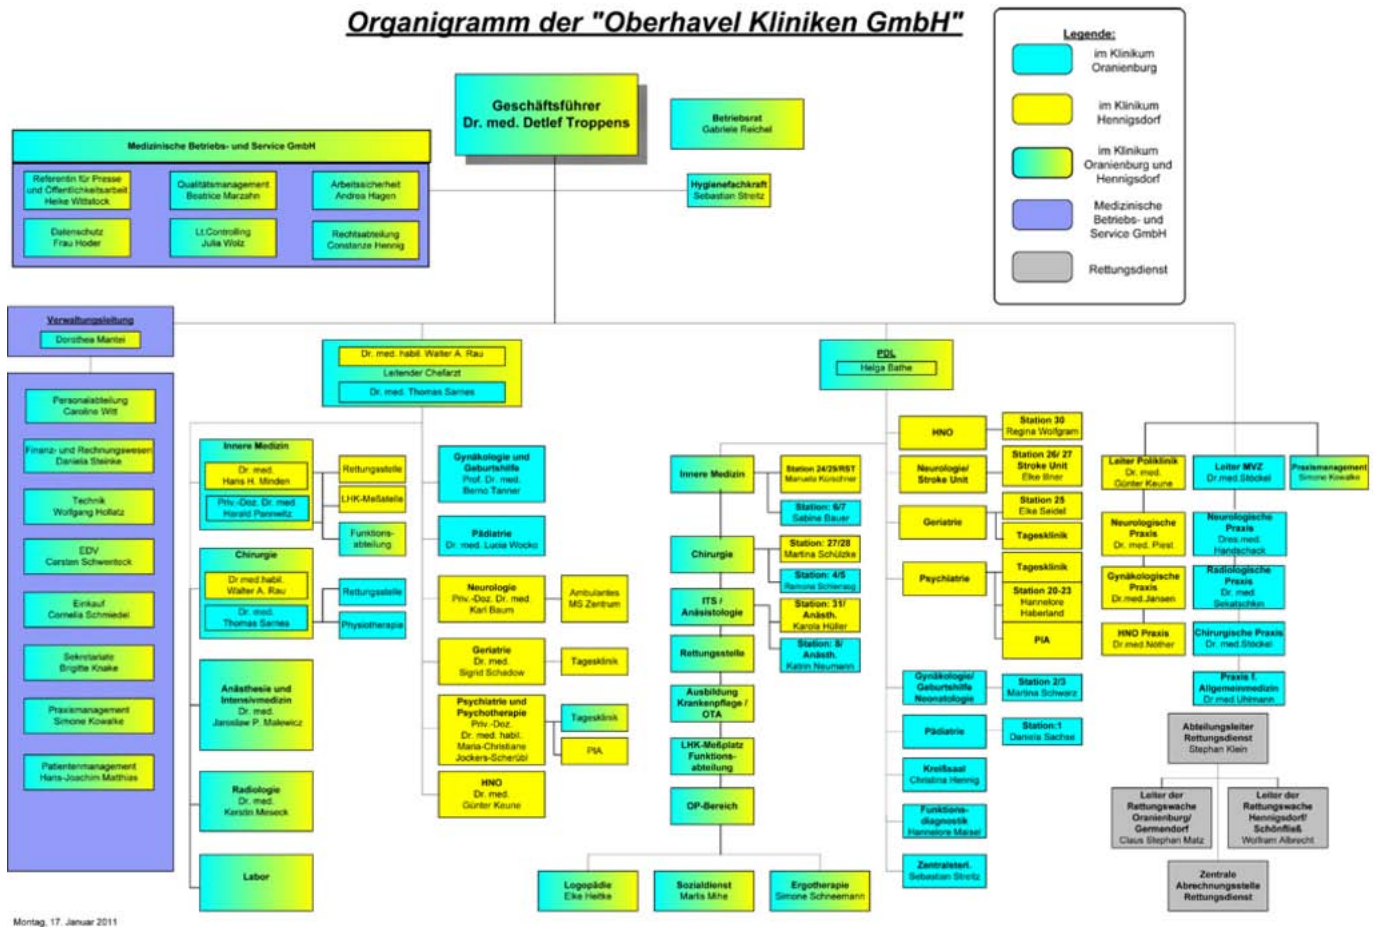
Organigramm der "Oberhavel Kliniken GmbH"

Legende:
im Klinikum Oranienburg
im Klinikum Hennigsdorf
im Klinikum Oranienburg und Hennigsdorf
Medizinische Betriebs- und Service GmbH
Rettungsdienst

Geschäftsführer
Dr. med. Detlef Troppens

Betriebsrat
Gabriele Reichel

Hygienefachkraft
Sebastian Streitz

Medizinische Betriebs- und Service GmbH

Referentin für Presse und Öffentlichkeitsarbeit
Heike Wittstock

Qualitätsmanagement
Beatrice Marzahn

Arbeitssicherheit
Andrea Hagen

Datenschutz
Frau Hoder

Lt.Controlling
Julia Wolz

Rechtsabteilung
Constanze Hennig

Verwaltungsleitung
Dorothea Mantei

Personalabteilung
Caroline Witt

Finanz- und Rechnungswesen
Daniela Steinke

Technik
Wolfgang Hollatz

EDV
Carsten Schwentock

Einkauf
Cornelia Schmiedel

Sekretariate
Brigitte Knake

Praxismanagement
Simone Kowalke

Patientenmanagement
Hans-Joachim Matthias

Dr. med. habil. Walter A. Rau
Leitender Chefarzt
Dr. med. Thomas Sarnes

Innere Medizin
Dr. med.
Hans H. Minden
Priv.-Doz. Dr. med.
Harald Pannwitz

Rettungsstelle
LHK-Meßstelle
Funktionsabteilung

Chirurgie
Dr.med.habil.
Walter A. Rau
Dr. med.
Thomas Sarnes

Rettungsstelle
Physiotherapie

Anästhesie und Intensivmedizin
Dr. med.
Jaroslaw P. Malewicz

Radiologie
Dr. med.
Kerstin Meseck

Labor

Gynäkologie und Geburtshilfe
Prof. Dr. med.
Bernd Tanner

Pädiatrie
Dr. med. Lucia Wocko

Neurologie
Priv.-Doz. Dr. med.
Karl Baum

Ambulantes MS Zentrum

Geriatrie
Dr. med.
Sigrid Schadow

Tagesklinik

Psychiatrie und Psychotherapie
Priv.-Doz.
Dr. med. habil.
Maria-Christiane Jockers-Scherübl

Tagesklinik
PIA

HNO
Dr. med.
Günter Keune

PDL
Helga Bathe

Innere Medizin
Station 24/25/RST
Manuela Kürschner
Station: 6/7
Sabine Bauer

Chirurgie
Station: 27/28
Martina Schülzke
Station: 4/5
Ramona Schierweg

ITS / Anästesiologie
Station: 31/ Anästh.
Karola Hüller
Station: 8/ Anästh.
Katrin Neumann

Rettungsstelle

Ausbildung Krankenpflege / OTA

LHK-Meßplatz Funktionsabteilung

OP-Bereich

Logopädie
Elke Heitke

Sozialdienst
Martis Mihe

Ergotherapie
Simone Schneemann

HNO
Station 30
Regina Wolfgram

Neurologie/ Stroke Unit
Station 26/ 27 Stroke Unit
Elke Illner

Geriatrie
Station 25
Elke Seidel
Tagesklinik

Psychiatrie
Tagesklinik
Station 20-23
Hannelore Haberland
PIA

Gynäkologie/ Geburtshilfe Neonatologie
Station 2/3
Martina Schwarz

Pädiatrie
Station:1
Daniela Sachse

Kreißsaal
Christina Hennig

Funktionsdiagnostik
Hannelore Maisel

Zentralsteri.
Sebastian Streitz

Leiter Poliklinik
Dr. med.
Günter Keune

Leiter MVZ
Dr.med.Stöckel

Praxismanagement
Simone Kowalke

Neurologische Praxis
Dr. med. Piest

Neurologische Praxis
Dres.med.
Handschack

Gynäkologische Praxis
Dr.med.Jansen

Radiologische Praxis
Dr. med.
Sekatschkin

HNO Praxis
Dr.med.Nöther

Chirurgische Praxis
Dr. med.Stöckel

Praxis f. Allgemeinmedizin
Dr.med.Uhlmann

Abteilungsleiter Rettungsdienst
Stephan Klein

Leiter der Rettungswache Oranienburg/ Germendorf
Claus Stephan Matz

Leiter der Rettungswache Hennigsdorf/ Schönfließ
Wolfram Albrecht

Zentrale Abrechnungsstelle Rettungsdienst

Montag, 17. Januar 2011